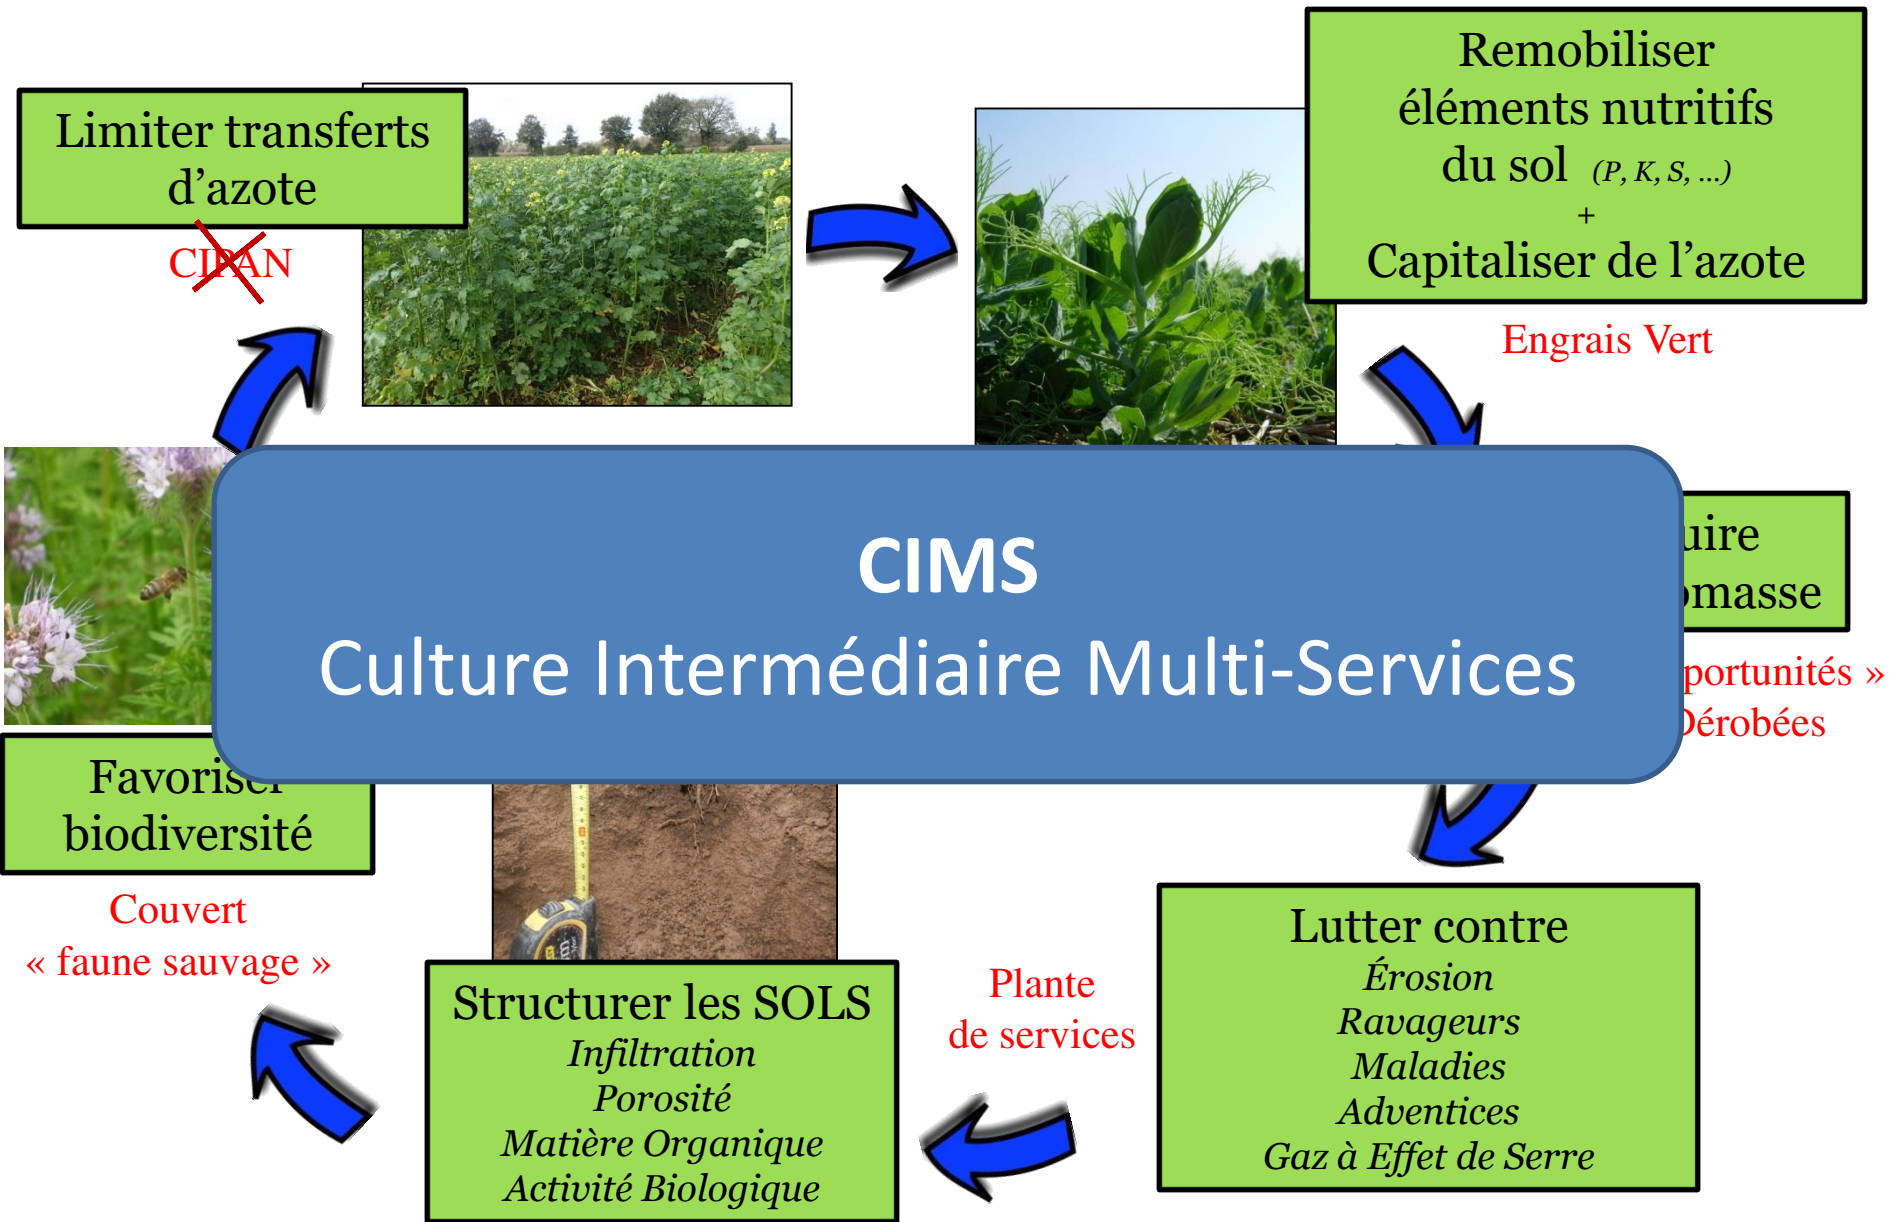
Limiter transferts d’azote

CIPAN

Remobiliser éléments nutritifs du sol (P, K, S, …)
+
Capitaliser de l’azote

Engrais Vert

CIMS
Culture Intermédiaire Multi-Services

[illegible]uire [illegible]masse

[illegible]portunités »
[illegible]Dérobées

Favoriser biodiversité

Couvert
« faune sauvage »

Structurer les SOLS
*Infiltration*
*Porosité*
*Matière Organique*
*Activité Biologique*

Plante de services

Lutter contre
*Érosion*
*Ravageurs*
*Maladies*
*Adventices*
*Gaz à Effet de Serre*